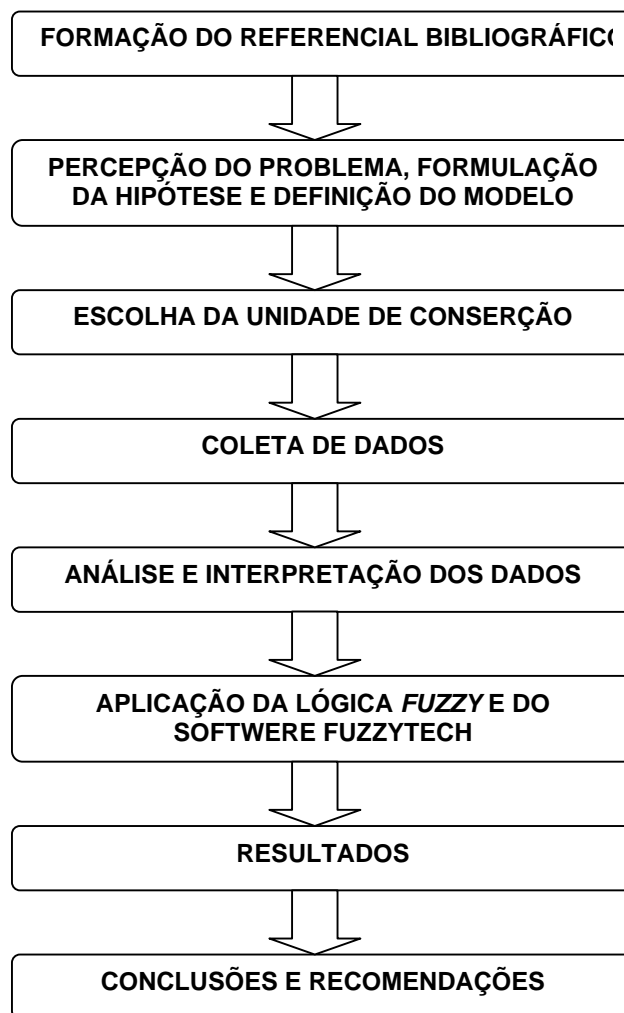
FORMAÇÃO DO REFERENCIAL BIBLIOGRÁFIC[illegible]

PERCEPÇÃO DO PROBLEMA, FORMULAÇÃO DA HIPÓTESE E DEFINIÇÃO DO MODELO

ESCOLHA DA UNIDADE DE CONSERÇÃO

COLETA DE DADOS

ANÁLISE E INTERPRETAÇÃO DOS DADOS

APLICAÇÃO DA LÓGICA *FUZZY* E DO SOFTWERE FUZZYTECH

RESULTADOS

CONCLUSÕES E RECOMENDAÇÕES